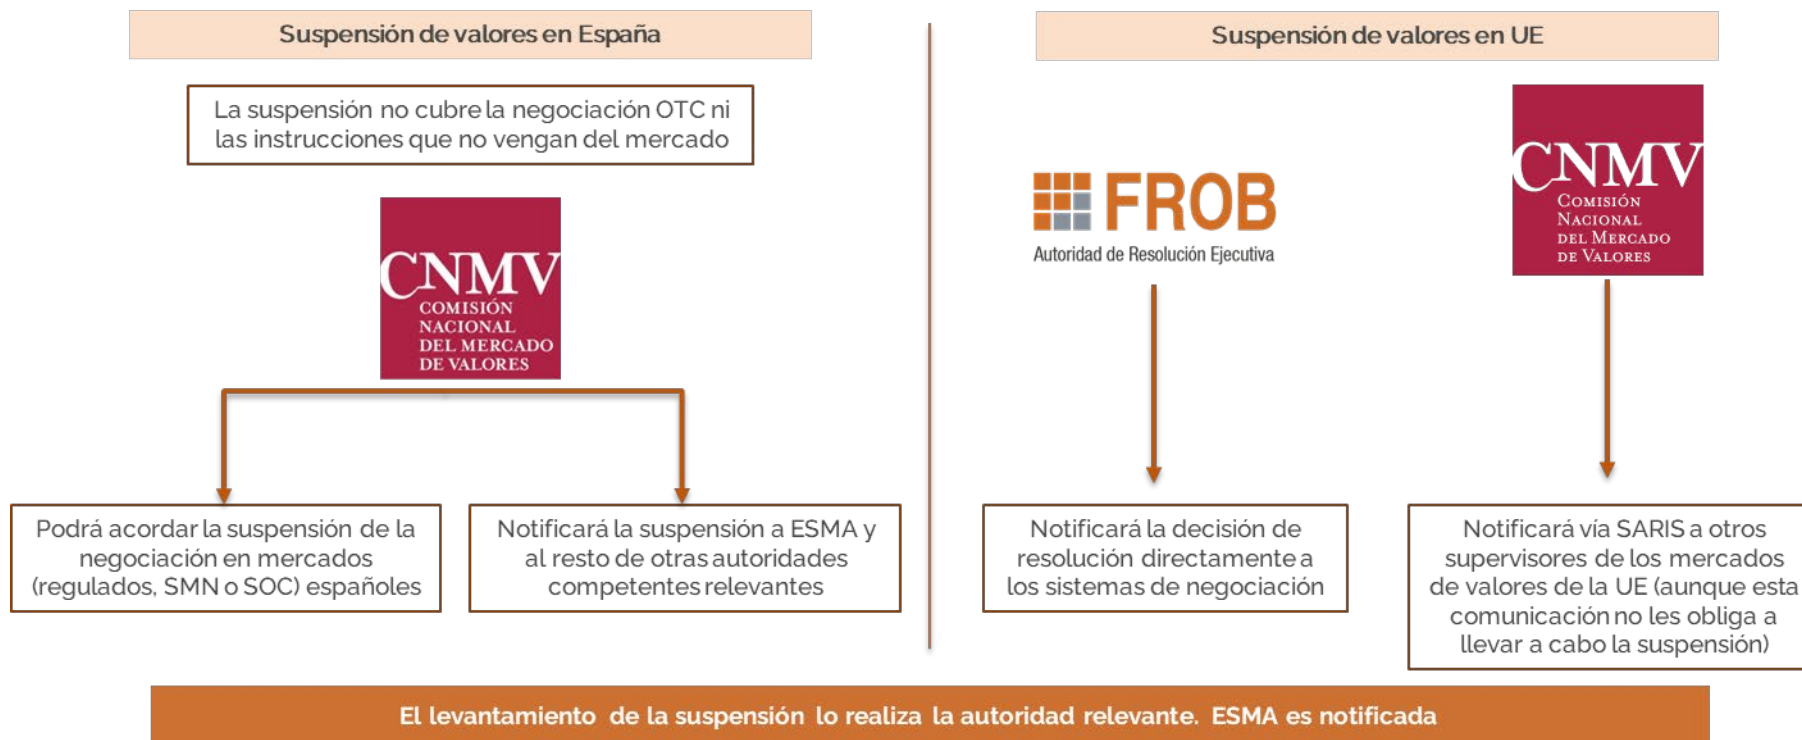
Suspensión de valores en España

La suspensión no cubre la negociación OTC ni las instrucciones que no vengan del mercado

CNMV
COMISIÓN NACIONAL DEL MERCADO DE VALORES

Podrá acordar la suspensión de la negociación en mercados (regulados, SMN o SOC) españoles

Notificará la suspensión a ESMA y al resto de otras autoridades competentes relevantes

Suspensión de valores en UE

FROB
Autoridad de Resolución Ejecutiva

CNMV
Comisión Nacional del Mercado de Valores

Notificará la decisión de resolución directamente a los sistemas de negociación

Notificará vía SARIS a otros supervisores de los mercados de valores de la UE (aunque esta comunicación no les obliga a llevar a cabo la suspensión)

El levantamiento de la suspensión lo realiza la autoridad relevante. ESMA es notificada